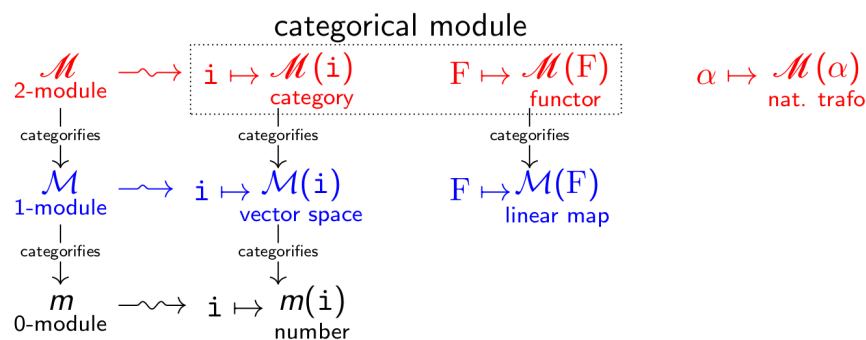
categorical module

$\mathscr{M}$
2-module

$\rightsquigarrow$ $\mathtt{i} \mapsto \mathscr{M}(\mathtt{i})$
category

$\mathrm{F} \mapsto \mathscr{M}(\mathrm{F})$
functor

$\alpha \mapsto \mathscr{M}(\alpha)$
nat. trafo

categorifies

categorifies

categorifies

$\mathcal{M}$
1-module

$\rightsquigarrow$ $\mathtt{i} \mapsto \mathcal{M}(\mathtt{i})$
vector space

$\mathrm{F} \mapsto \mathcal{M}(\mathrm{F})$
linear map

categorifies

categorifies

$m$
0-module

$\rightsquigarrow$ $\mathtt{i} \mapsto m(\mathtt{i})$
number